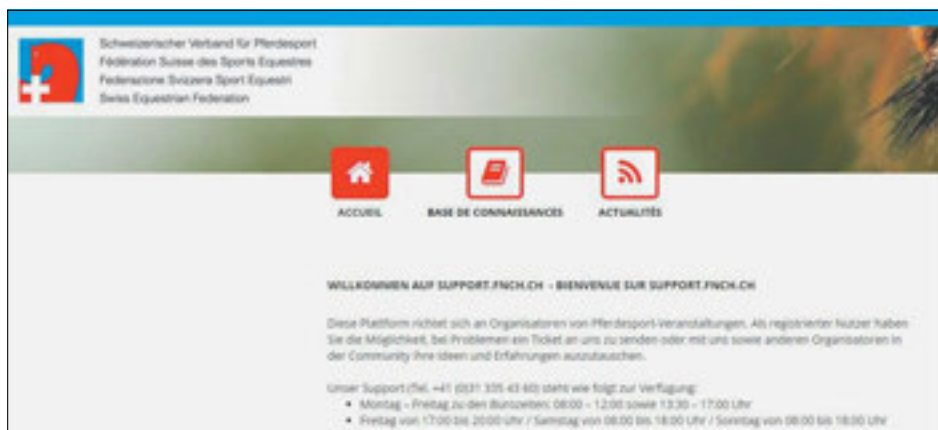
Schweizerischer Verband für Pferdesport
Fédération Suisse des Sports Equestres
Federazione Svizzera Sport Equestri
Swiss Equestrian Federation

ACCUEIL

BASE DE CONNAISSANCES

ACTUALITÉS

WILLKOMMEN AUF SUPPORT.FNCH.CH - BIENVENUE SUR SUPPORT.FNCH.CH

Diese Plattform richtet sich an Organisatoren von Pferdesport-Veranstaltungen. Als registrierter Nutzer haben Sie die Möglichkeit, bei Problemen ein Ticket an uns zu senden oder mit uns sowie anderen Organisatoren in der Community Ihre Ideen und Erfahrungen auszutauschen.

Unser Support (Tel. +41 (0)31 335 43 60) steht wie folgt zur Verfügung:
• Montag – Freitag zu den Bürozeiten: 08:00 – 12:00 sowie 13:30 – 17:00 Uhr
• Freitag von 17:00 bis 20:00 Uhr / Samstag von 08:00 bis 18:00 Uhr / Sonntag von 08:00 bis 18:00 Uhr